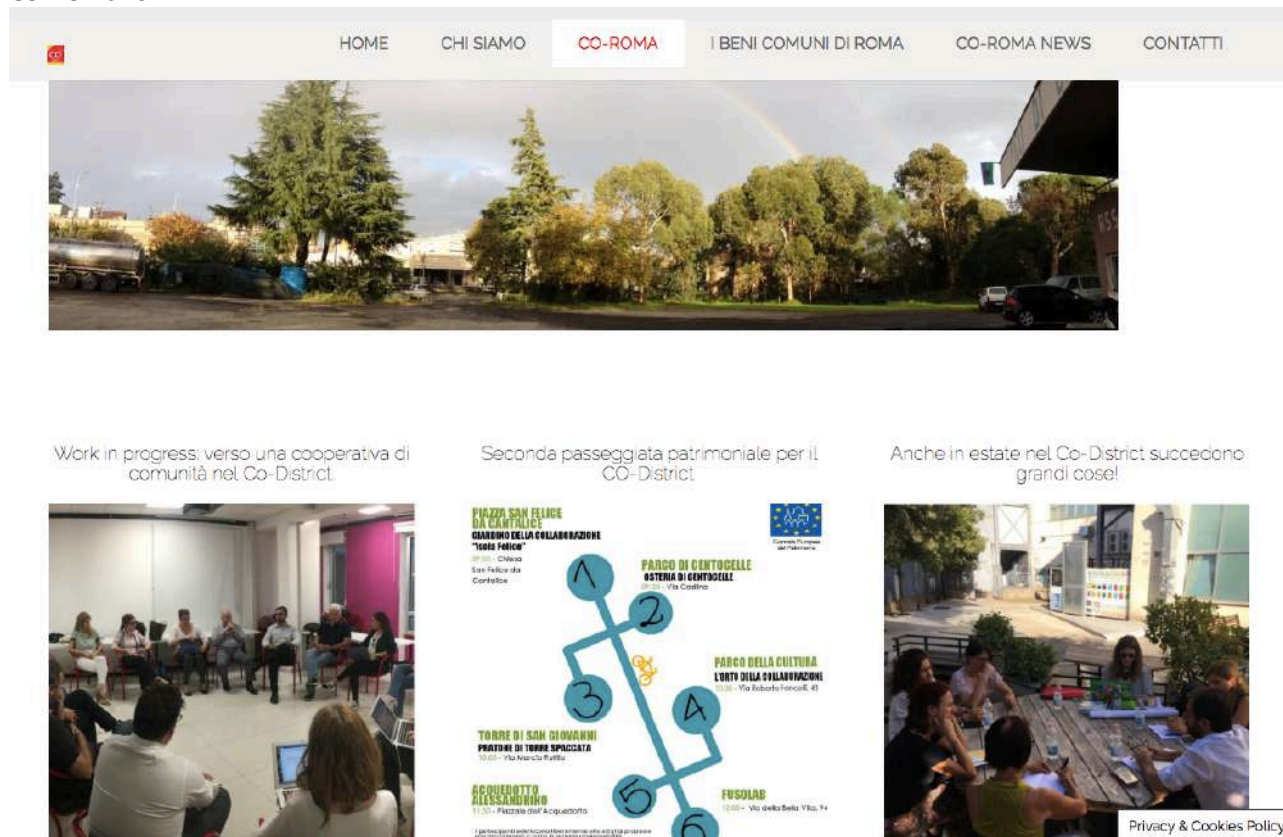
CO

HOME CHI SIAMO CO-ROMA I BENI COMUNI DI ROMA CO-ROMA NEWS CONTATTI

Work in progress: verso una cooperativa di comunità nel Co-District

Seconda passeggiata patrimoniale per il CO-District

Anche in estate nel Co-District succedono grandi cose!

PIAZZA SAN FELICE DA CANTALICE
GIARDINO DELLA COLLABORAZIONE "Isola Felice"
09:30 - Chiesa San Felice da Cantalice

PARCO DI CENTOCELLE
OSTERIA DI CENTOCELLE
09:30 - Via Casilina

PARCO DELLA CULTURA
L'ORTO DELLA COLLABORAZIONE
10:30 - Via Roberto Fancelli, 45

TORRE DI SAN GIOVANNI
PRATONE DI TORRE SPACCATA
10:00 - Via Marcelo Ruffilo

ACQUEDOTTO ALESSANDRINO
11:30 - Piazzale dell'Acquedotto

FUSOLAB
12:00 - Via della Bella Villa, 94

1 2 3 4 5 6

Consiglio Europeo del Patrimonio

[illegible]

Privacy & Cookies Policy